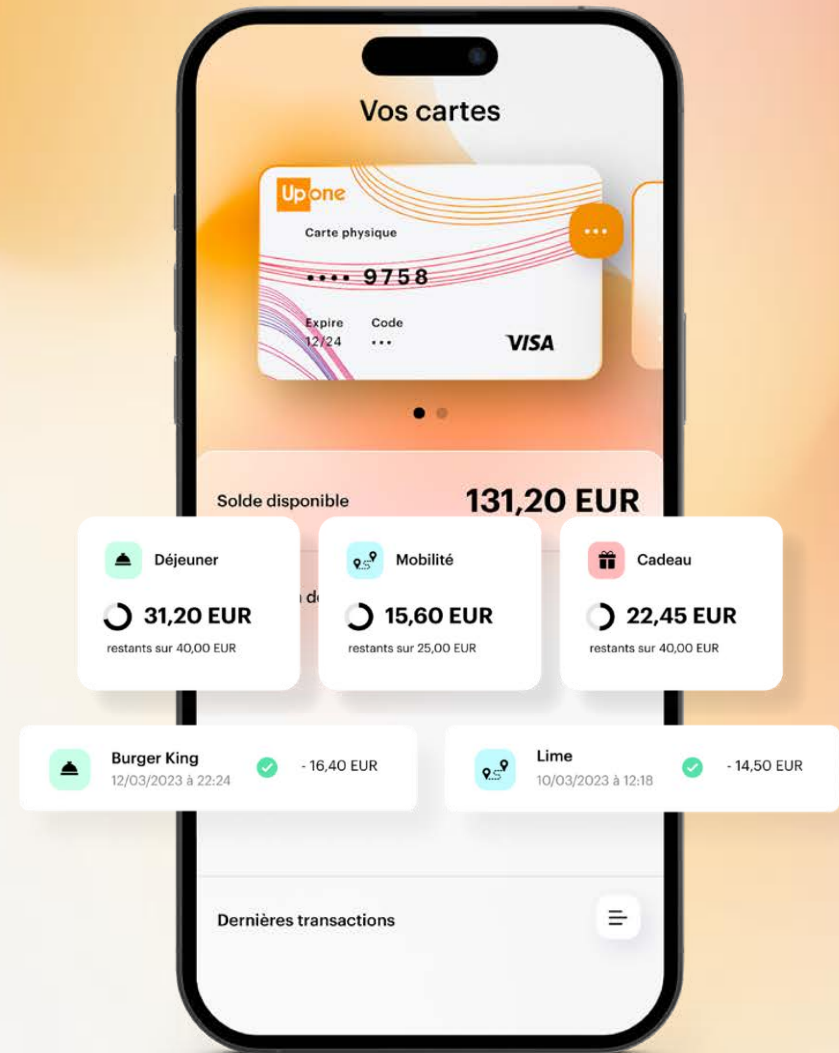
Vos cartes

Upone

Carte physique

•••• 9758

Expire
12/24

Code
•••

VISA

•••

Solde disponible

131,20 EUR

Déjeuner

31,20 EUR

restants sur 40,00 EUR

Mobilité

15,60 EUR

restants sur 25,00 EUR

Cadeau

22,45 EUR

restants sur 40,00 EUR

Burger King
12/03/2023 à 22:24

- 16,40 EUR

Lime
10/03/2023 à 12:18

- 14,50 EUR

Dernières transactions